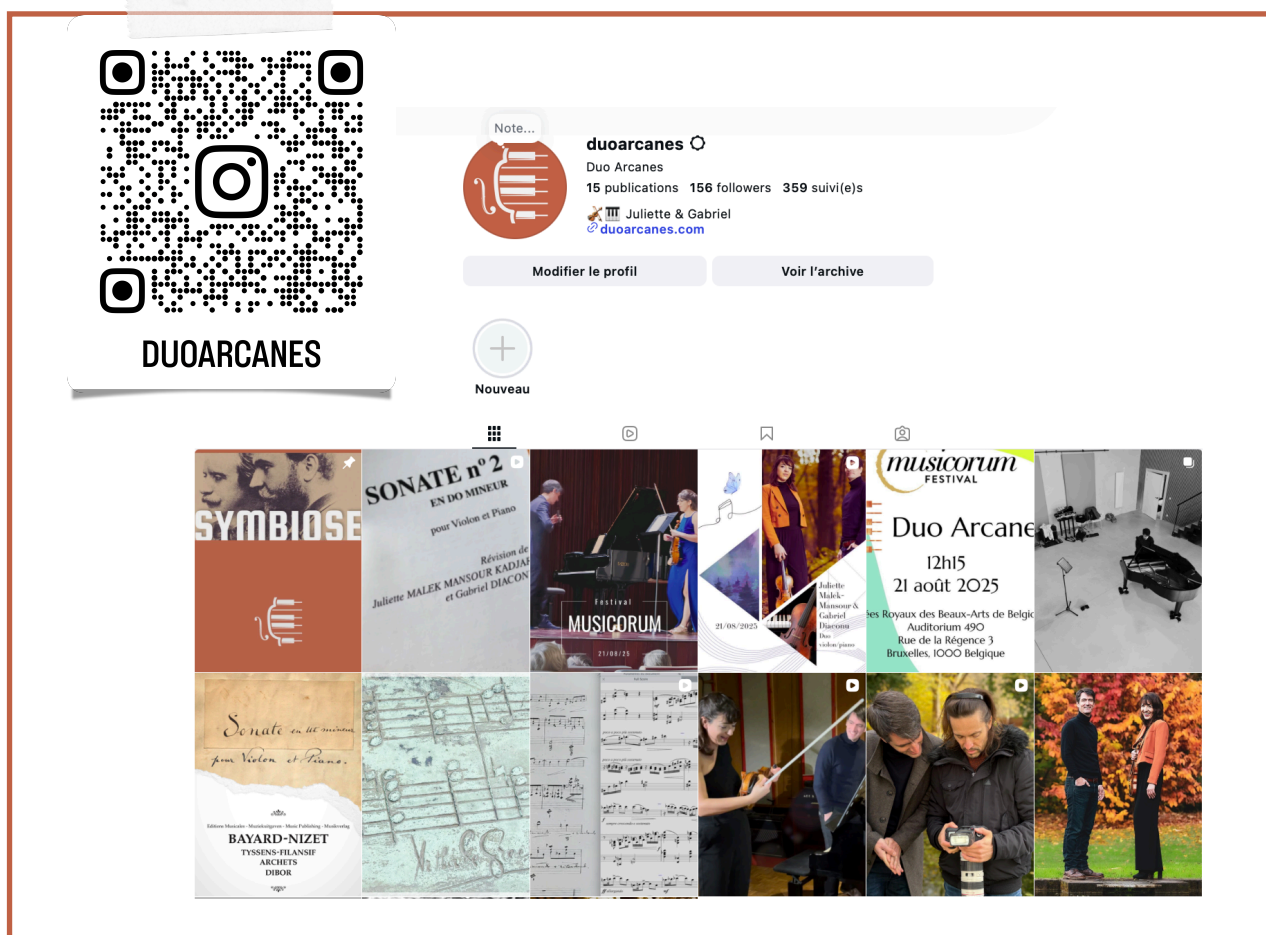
DUOARCANES

Note...

duoarcanes
Duo Arcanes
15 publications 156 followers 359 suivi(e)s
🎻🎹 Juliette & Gabriel
duoarcanes.com

Modifier le profil
Voir l'archive

Nouveau

SYMBIOSE

SONATE n° 2
EN DO MINEUR
pour Violon et Piano
Révision de
Juliette MALEK MANSOUR KADJA
et Gabriel DIACON

Festival
MUSICORUM
21/08/25

21/08/2025
Juliette Malek-Mansour & Gabriel Diaconu
Duo violon/piano

musicorum
FESTIVAL
Duo Arcane
12h15
21 août 2025
es Royaux des Beaux-Arts de Belgi
Auditorium 490
Rue de la Régence 3
Bruxelles, 1000 Belgique

Sonate en ut mineur
pour Violon et Piano.
BAYARD-NIZET
TYSSENS-FILANSIF
ARCHETS
DIBOR